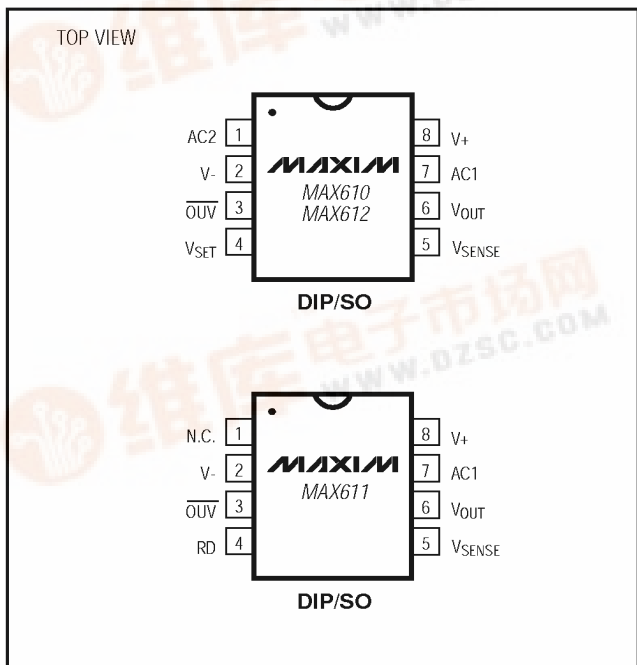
TOP VIEW

AC2 1
V- 2
$\overline{OUV}$ 3
$V_{SET}$ 4

8 V+
7 AC1
6 $V_{OUT}$
5 $V_{SENSE}$

MAXIM
MAX610
MAX612

DIP/SO

N.C. 1
V- 2
$\overline{OUV}$ 3
RD 4

8 V+
7 AC1
6 $V_{OUT}$
5 $V_{SENSE}$

MAXIM
MAX611

DIP/SO

维库电子市场网
WWW.DZSC.COM